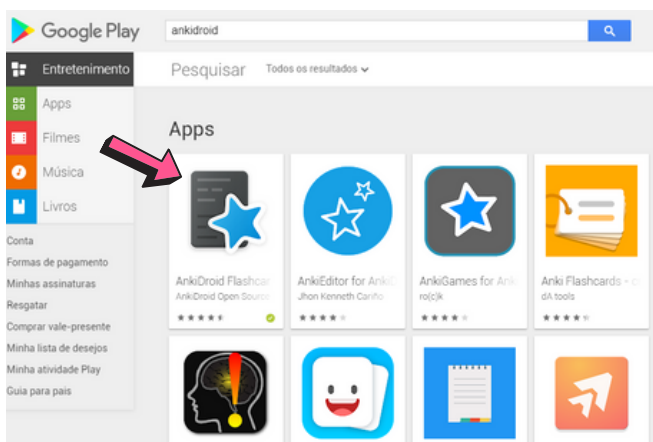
Google Play

ankidroid

Entretenimento

Apps

Filmes

Música

Livros

Conta

Formas de pagamento

Minhas assinaturas

Resgatar

Comprar vale-presente

Minha lista de desejos

Minha atividade Play

Guia para pais

Pesquisar

Todos os resultados

Apps

AnkiDroid Flashcar

AnkiDroid Open Source

AnkiEditor for AnkiD

Jhon Kenneth Cariño

AnkiGames for Anki

ro(c)k

Anki Flashcards - c

dA tools